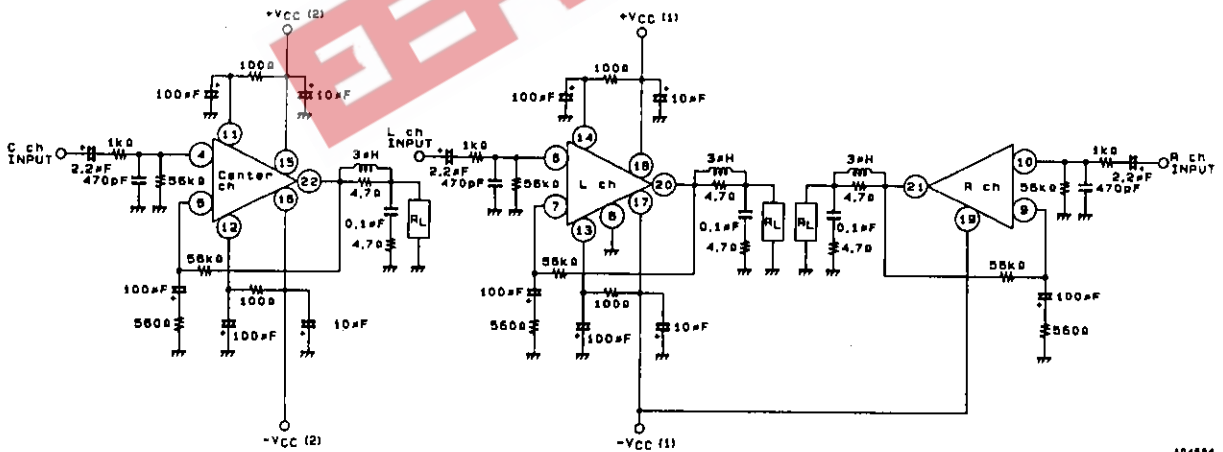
+VCC (2)

100Ω
100µF
10µF
C ch INPUT
1kΩ
2.2µF
470pF
56kΩ
4
5
11
15
22
16
12
Center ch
3µH
4.7Ω
0.1µF
4.7Ω
RL
56kΩ
100µF
560Ω
100Ω
100µF
10µF
-VCC (2)

+VCC (1)
100Ω
100µF
10µF
L ch INPUT
1kΩ
2.2µF
470pF
56kΩ
6
7
14
18
20
8
13
17
L ch
3µH
4.7Ω
0.1µF
4.7Ω
RL
56kΩ
100µF
560Ω
100Ω
100µF
10µF
-VCC (1)

3µH
4.7Ω
RL
0.1µF
4.7Ω
21
19
R ch
10
9
1kΩ
2.2µF
R ch INPUT
56kΩ
470pF
56kΩ
100µF
560Ω